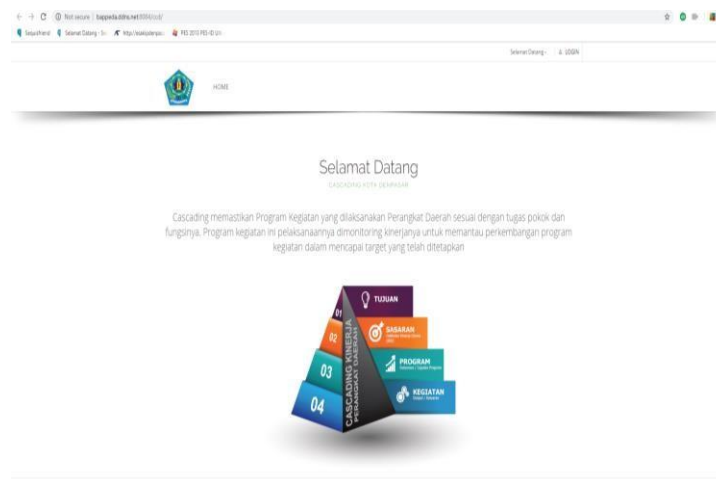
Not secure | bappeda.ddhs.net:8084/cd/

Selamat Datang · Si... http://sialokplanpa... PES 2015 PES-ID Un

Selamat Datang · LOGIN

HOME

Selamat Datang

CASCADING KOTA DENPASAR

Cascading memastikan Program Kegiatan yang dilaksanakan Perangkat Daerah sesuai dengan tugas pokok dan fungsinya. Program kegiatan ini pelaksanaannya dimonitoring kinerjanya untuk memantau perkembangan program kegiatan dalam mencapai target yang telah ditetapkan

TUJUAN

SASARAN

PROGRAM

KEGIATAN

01

02

03

04

CASCADING KINERJA PERANGKAT DAERAH